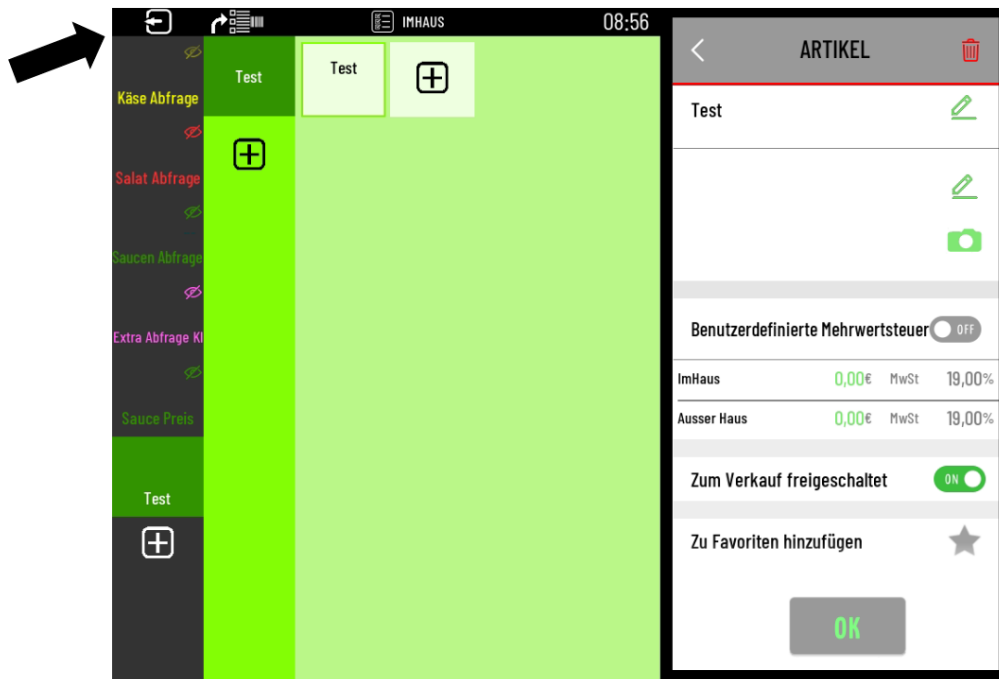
IMHAUS

08:56

Käse Abfrage

Salat Abfrage

Saucen Abfrage

Extra Abfrage Kl

Sauce Preis

Test

Test

Test

ARTIKEL

Test

Benutzerdefinierte Mehrwertsteuer OFF

| ImHaus | 0,00€ | MwSt | 19,00% |
|---|---|---|---|
| Ausser Haus | 0,00€ | MwSt | 19,00% |

Zum Verkauf freigeschaltet ON

Zu Favoriten hinzufügen

OK